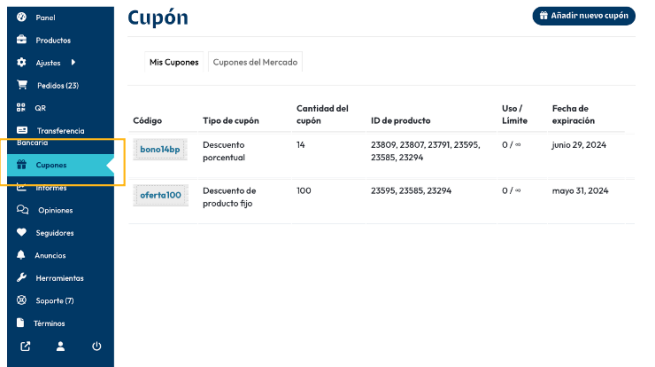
Panel
Productos
Ajustes
Pedidos (23)
QR
Transferencia Bancaria
Cupones
Informes
Opiniones
Seguidores
Anuncios
Herramientas
Soporte (7)
Términos

Cupón

Añadir nuevo cupón

Mis Cupones | Cupones del Mercado

| Código | Tipo de cupón | Cantidad del cupón | ID de producto | Uso / Límite | Fecha de expiración |
|---|---|---|---|---|---|
| bono14bp | Descuento porcentual | 14 | 23809, 23807, 23791, 23595, 23585, 23294 | 0 / ∞ | junio 29, 2024 |
| oferta100 | Descuento de producto fijo | 100 | 23595, 23585, 23294 | 0 / ∞ | mayo 31, 2024 |